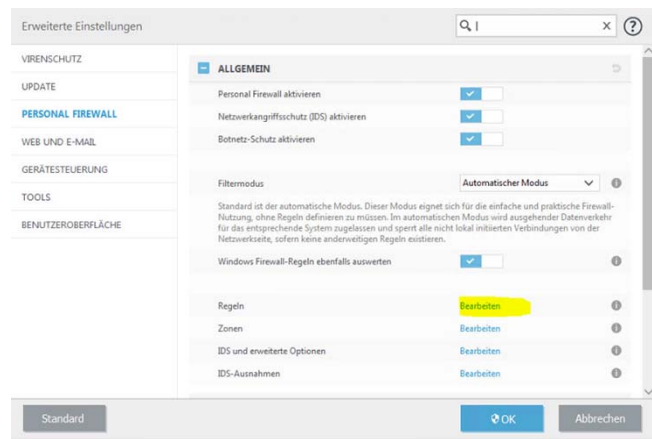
Erweiterte Einstellungen

VIRENSCHUTZ
UPDATE
PERSONAL FIREWALL
WEB UND E-MAIL
GERÄTESTEUERUNG
TOOLS
BENUTZEROBERFLÄCHE

ALLGEMEIN

Personal Firewall aktivieren
Netzwerkangriffsschutz (IDS) aktivieren
Botnetz-Schutz aktivieren

Filtermodus
Automatischer Modus

Standard ist der automatische Modus. Dieser Modus eignet sich für die einfache und praktische Firewall-Nutzung, ohne Regeln definieren zu müssen. Im automatischen Modus wird ausgehender Datenverkehr für das entsprechende System zugelassen und sperrt alle nicht lokal initiierten Verbindungen von der Netzwerkseite, sofern keine anderweitigen Regeln existieren.

Windows Firewall-Regeln ebenfalls auswerten

Regeln
Bearbeiten
Zonen
Bearbeiten
IDS und erweiterte Optionen
Bearbeiten
IDS-Ausnahmen
Bearbeiten

Standard
OK
Abbrechen